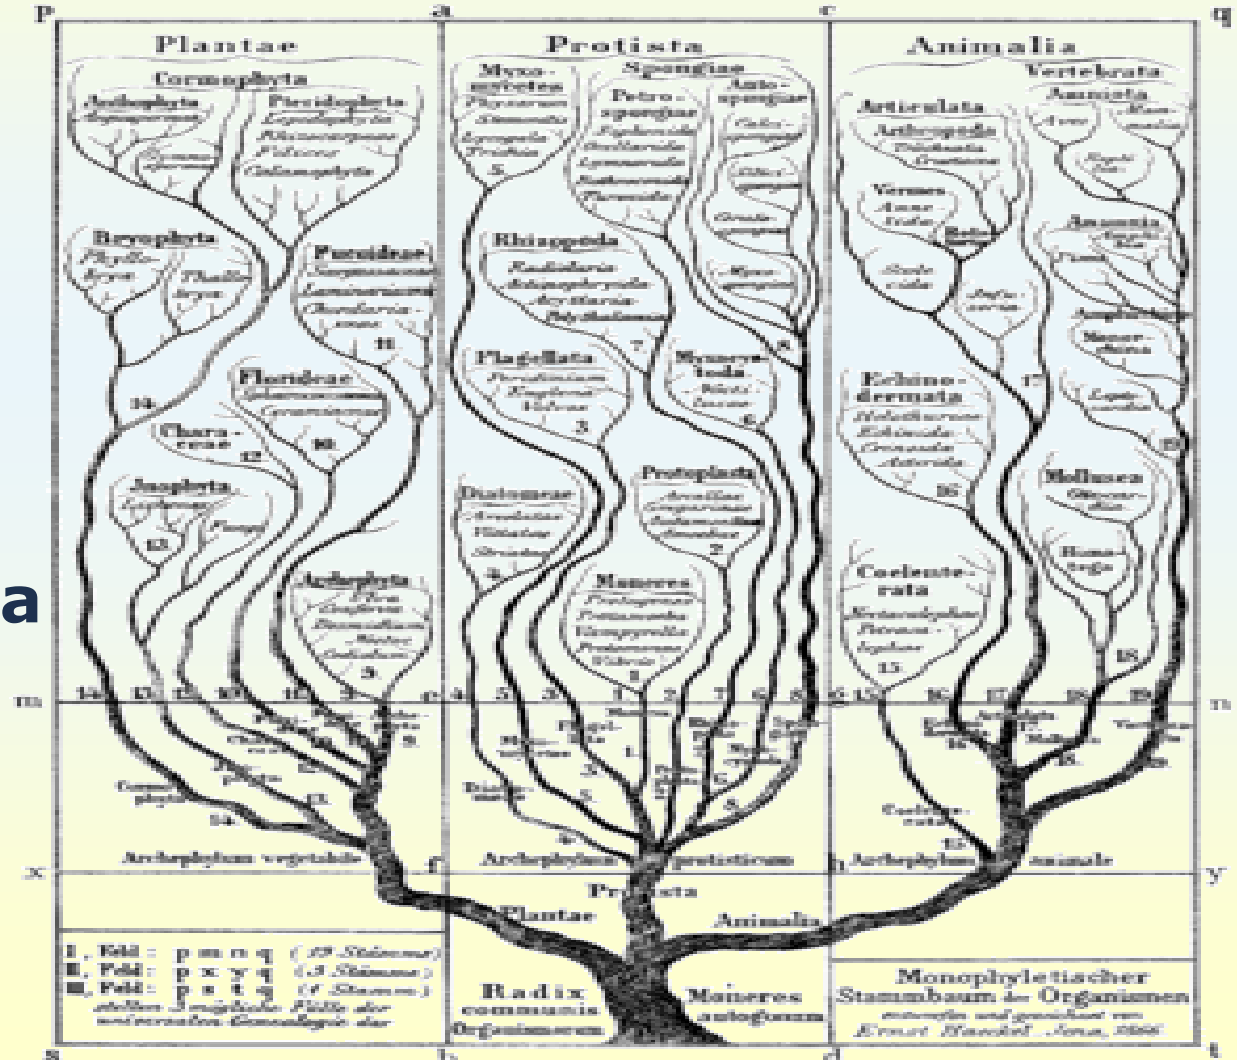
p a c q

Plantae

Cormophyta

Anthophyta

Pteridophyta

Bryophyta

Fucoideae

Florideae

Characeae

Zoophyta

Archephyta

Protista

Myxomycetes

Spongiae

Petrospongiae

Rhizopoda

Radiolaria

Flagellata

Myxocystoda

Diatomeae

Protoplasta

Moneres

Animalia

Vertebrata

Amniota

Articulata

Arthropoda

Vermes

Anamnia

Echinodermata

Mollusca

Coelenterata

a

m n

Archephylum vegetabile

Archephylum protisticum

Archephylum animale

x f h y

Protista

Plantae

Animalia

I. Feld: p m n q (19 Stämme)
II. Feld: p x y q (3 Stämme)
III. Feld: p s t q (1 Stamm)
stellen 3 mögliche Fälle der universalen Genealogie dar

Radix communis Organismorum

Moneres autogonum

Monophyletischer Stammbaum der Organismen
entworfen und gezeichnet von Ernst Haeckel. Jena, 1866

s b d t